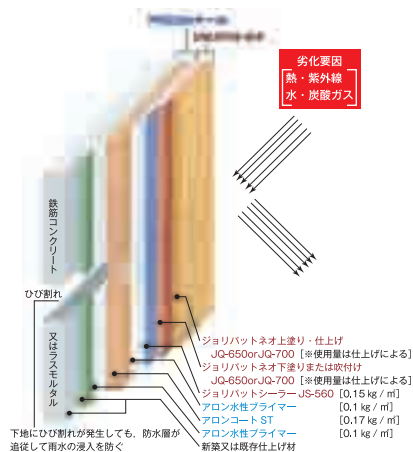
劣化要因
熱・紫外線
水・炭酸ガス

鉄筋コンクリート

ひび割れ

又はラスモルタル

ジョリパットネオ上塗り・仕上げ
JQ-650orJQ-700［※使用量は仕上げによる］
ジョリパットネオ下塗りまたは吹付け
JQ-650orJQ-700［※使用量は仕上げによる］
ジョリパットシーラー JS-560［0.15 kg / ㎡］
アロン水性プライマー［0.1 kg / ㎡］
アロンコート ST［0.17 kg / ㎡］
アロン水性プライマー［0.1 kg / ㎡］
新築又は既存仕上げ材

下地にひび割れが発生しても、防水層が追従して雨水の浸入を防ぐ